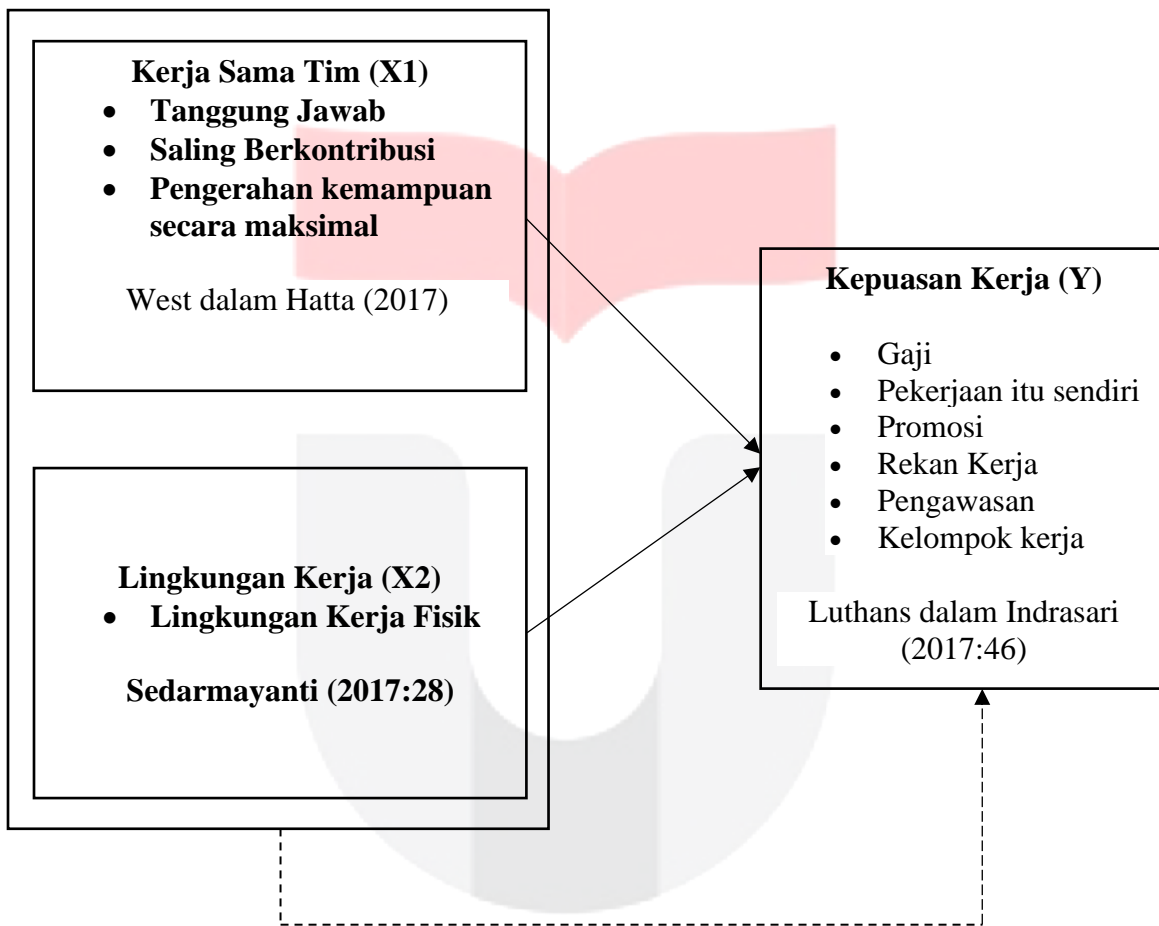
**Kerja Sama Tim (X1)**
- **Tanggung Jawab**
- **Saling Berkontribusi**
- **Pengerahan kemampuan secara maksimal**

West dalam Hatta (2017)

**Lingkungan Kerja (X2)**
- **Lingkungan Kerja Fisik**

**Sedarmayanti (2017:28)**

**Kepuasan Kerja (Y)**
- Gaji
- Pekerjaan itu sendiri
- Promosi
- Rekan Kerja
- Pengawasan
- Kelompok kerja

Luthans dalam Indrasari (2017:46)